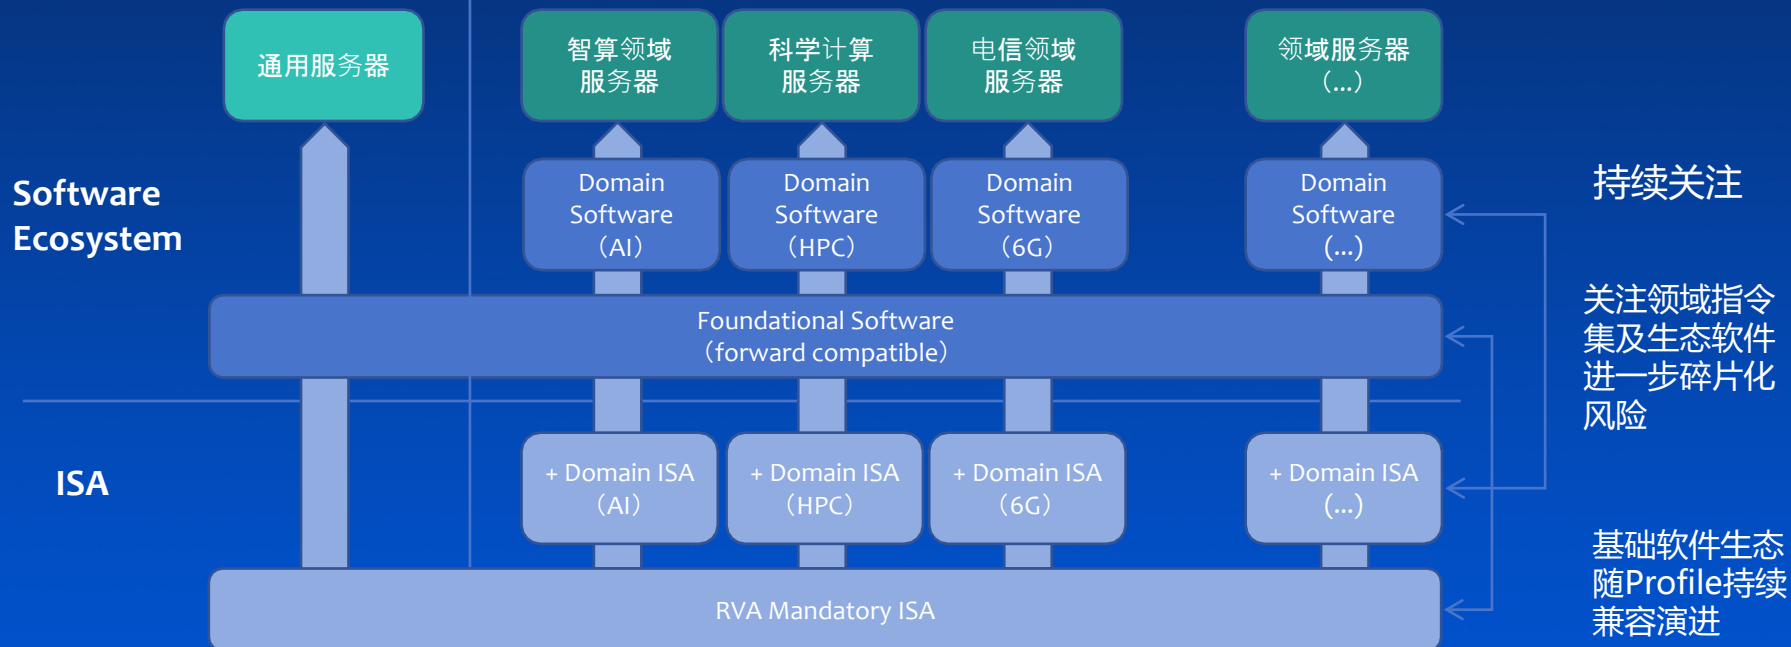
通用服务器

智算领域
服务器

科学计算
服务器

电信领域
服务器

领域服务器
(...)

Software
Ecosystem

Domain
Software
(AI)

Domain
Software
(HPC)

Domain
Software
(6G)

Domain
Software
(...)

持续关注

Foundational Software
(forward compatible)

关注领域指令集及生态软件进一步碎片化风险

ISA

+ Domain ISA
(AI)

+ Domain ISA
(HPC)

+ Domain ISA
(6G)

+ Domain ISA
(...)

基础软件生态随Profile持续兼容演进

RVA Mandatory ISA